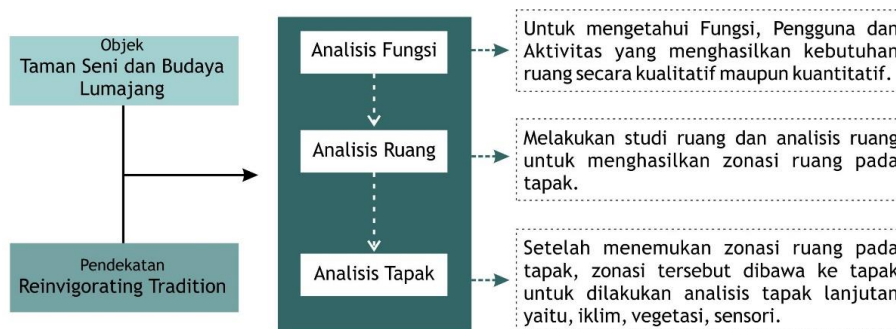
Objek
Taman Seni dan Budaya Lumajang

Pendekatan
Reinvigorating Tradition

Analisis Fungsi

Analisis Ruang

Analisis Tapak

Untuk mengetahui Fungsi, Pengguna dan Aktivitas yang menghasilkan kebutuhan ruang secara kualitatif maupun kuantitatif.

Melakukan studi ruang dan analisis ruang untuk menghasilkan zonasi ruang pada tapak.

Setelah menemukan zonasi ruang pada tapak, zonasi tersebut dibawa ke tapak untuk dilakukan analisis tapak lanjutan yaitu, iklim, vegetasi, sensori.